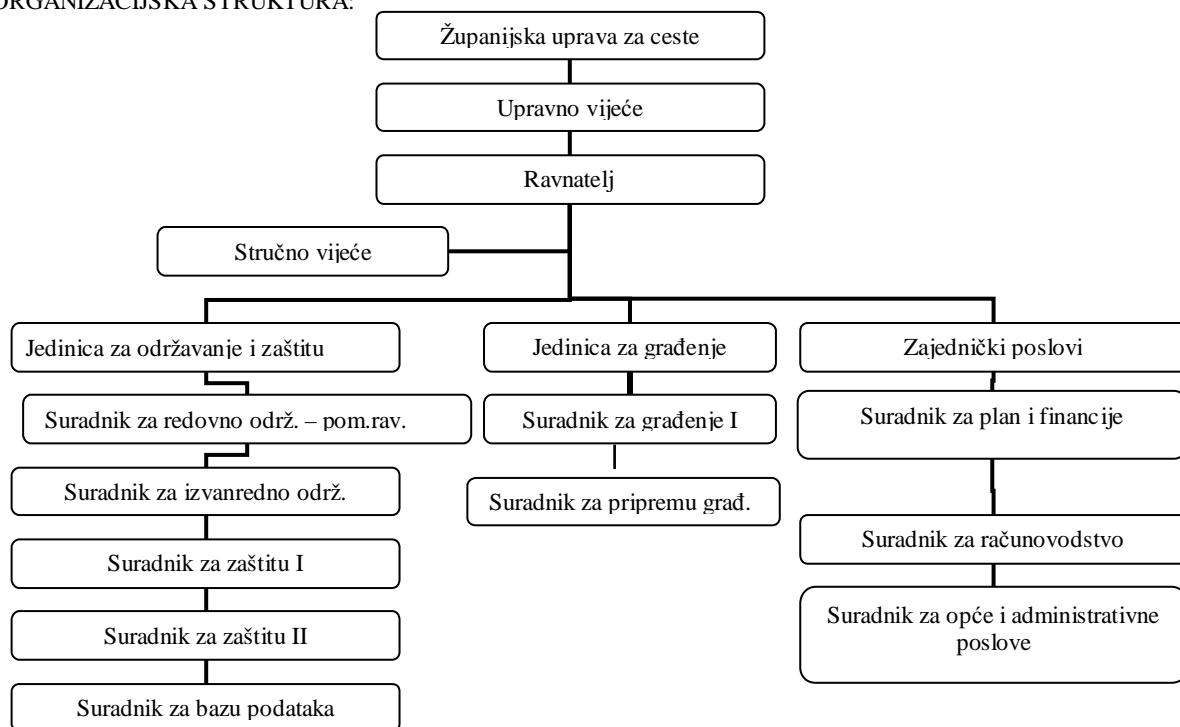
ORGANIZACIJSKA STRUKTURA:

Županijska uprava za ceste

Upravno vijeće

Ravnatelj

Stručno vijeće

Jedinica za održavanje i zaštitu

Suradnik za redovno održ. – pom.rav.

Suradnik za izvanredno održ.

Suradnik za zaštitu I

Suradnik za zaštitu II

Suradnik za bazu podataka

Jedinica za građenje

Suradnik za građenje I

Suradnik za pripremu građ.

Zajednički poslovi

Suradnik za plan i financije

Suradnik za računovodstvo

Suradnik za opće i administrativne poslove